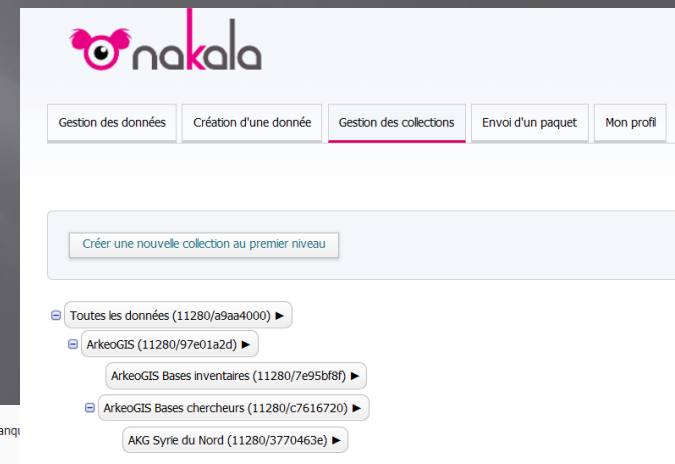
nakala

Gestion des données | Création d'une donnée | Gestion des collections | Envoi d'un paquet | Mon profil

Créer une nouvelle collection au premier niveau

⊟ Toutes les données (11280/a9aa4000) ▶
⊟ ArkeoGIS (11280/97e01a2d) ▶
ArkeoGIS Bases inventaires (11280/7e95bf8f) ▶
⊟ ArkeoGIS Bases chercheurs (11280/c7616720) ▶
AKG Syrie du Nord (11280/3770463e) ▶

anqu